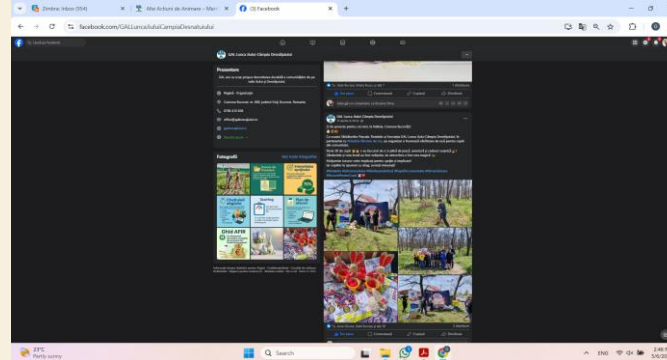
Zimbra: Inbox (554)
Alte Actiuni de Animare - Mar
(3) Facebook
facebook.com/GALLuncaJiuluiCampiaDesnatuiului

Prezentare

Pagină · Organizație

Fotografii
Vezi toate fotografiile

GAL Lunca Jiului Câmpia Desnățuiului

Îmi place
Comentează
Distribuie

23°C
Partly sunny
Search
ENG
2:48 PM
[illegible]